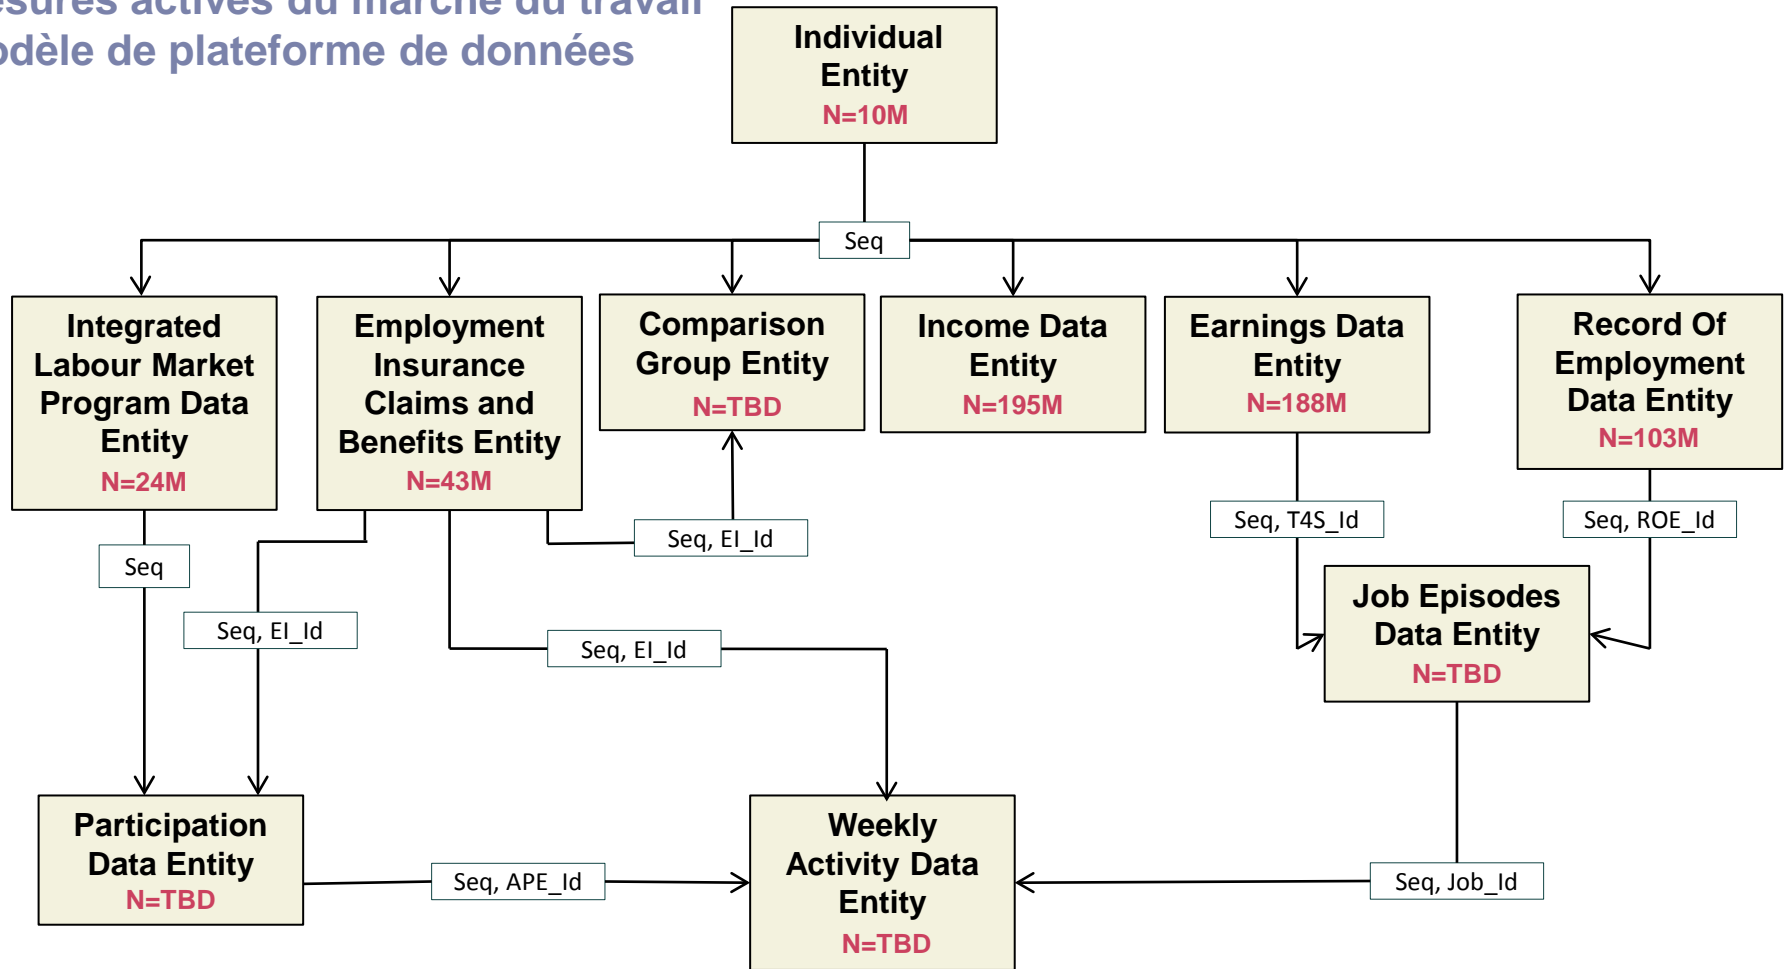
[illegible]sures actives du marché du travail
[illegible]odèle de plateforme de données

Individual Entity
N=10M

Seq

Integrated Labour Market Program Data Entity
N=24M

Employment Insurance Claims and Benefits Entity
N=43M

Comparison Group Entity
N=TBD

Income Data Entity
N=195M

Earnings Data Entity
N=188M

Record Of Employment Data Entity
N=103M

Seq, EI_Id

Seq, T4S_Id

Seq, ROE_Id

Seq

Seq, EI_Id

Seq, EI_Id

Job Episodes Data Entity
N=TBD

Participation Data Entity
N=TBD

Seq, APE_Id

Weekly Activity Data Entity
N=TBD

Seq, Job_Id